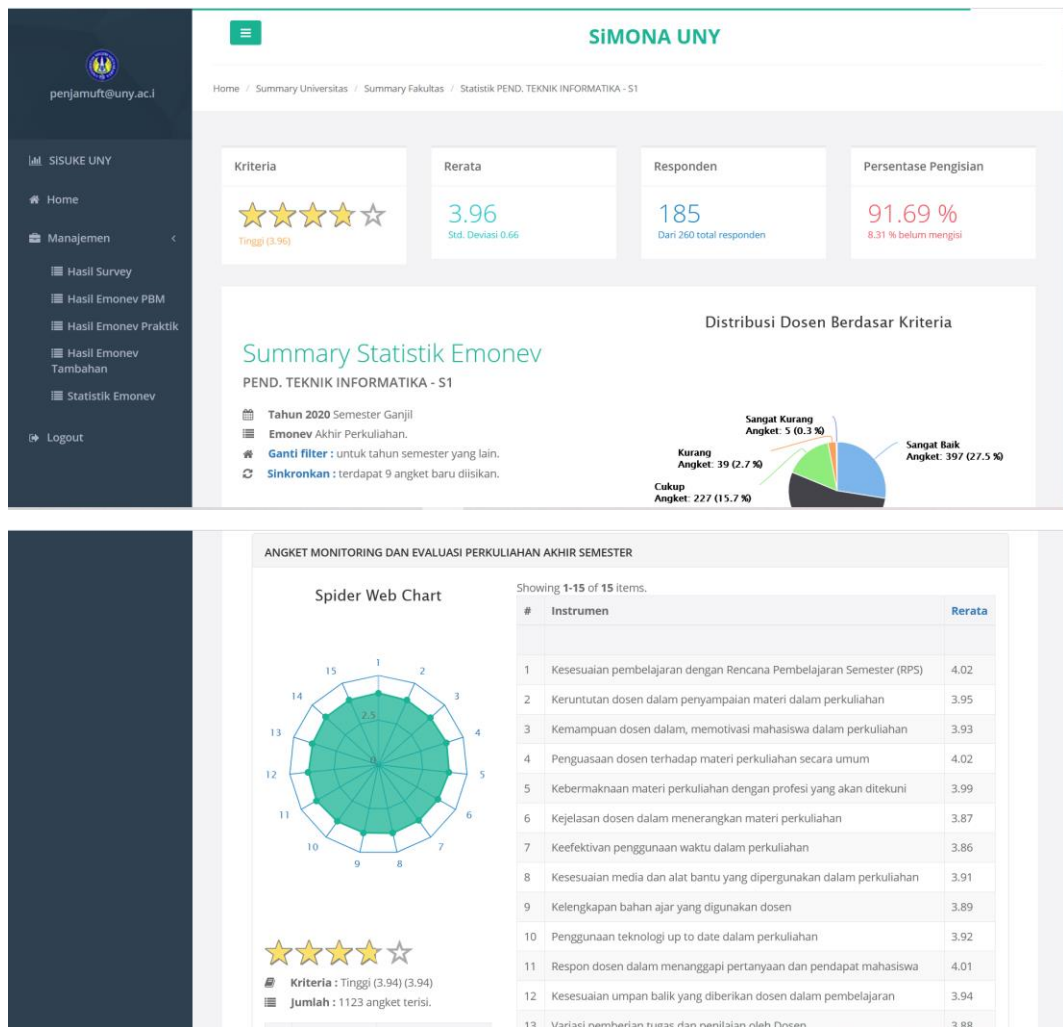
penjamuft@uny.ac.i

SISUKE UNY
Home
Manajemen
Hasil Survey
Hasil Emonev PBM
Hasil Emonev Praktik
Hasil Emonev Tambahan
Statistik Emonev
Logout

SiMONA UNY

Home / Summary Universitas / Summary Fakultas / Statistik PEND. TEKNIK INFORMATIKA - S1

Kriteria
★★★★☆
Tinggi (3.96)

Rerata
3.96
Std. Deviasi 0.66

Responden
185
Dari 260 total responden

Persentase Pengisian
91.69 %
8.31 % belum mengisi

Summary Statistik Emonev
PEND. TEKNIK INFORMATIKA - S1

Tahun 2020 Semester Ganjil
Emonev Akhir Perkuliahan.
Ganti filter : untuk tahun semester yang lain.
Sinkronkan : terdapat 9 angket baru diisikan.

Distribusi Dosen Berdasar Kriteria

Sangat Kurang
Angket: 5 (0.3 %)
Kurang
Angket: 39 (2.7 %)
Cukup
Angket: 227 (15.7 %)
Sangat Baik
Angket: 397 (27.5 %)

ANGKET MONITORING DAN EVALUASI PERKULIAHAN AKHIR SEMESTER

Spider Web Chart

1 2 3 4 5 6 7 8 9 10 11 12 13 14 15
2.5
0

★★★★☆
Kriteria : Tinggi (3.94) (3.94)
Jumlah : 1123 angket terisi.

Showing 1-15 of 15 items.

| # | Instrumen | Rerata |
|---|---|---|
| | | |
| 1 | Kesesuaian pembelajaran dengan Rencana Pembelajaran Semester (RPS) | 4.02 |
| 2 | Keruntutan dosen dalam penyampaian materi dalam perkuliahan | 3.95 |
| 3 | Kemampuan dosen dalam, memotivasi mahasiswa dalam perkuliahan | 3.93 |
| 4 | Penguasaan dosen terhadap materi perkuliahan secara umum | 4.02 |
| 5 | Kebermaknaan materi perkuliahan dengan profesi yang akan ditekuni | 3.99 |
| 6 | Kejelasan dosen dalam menerangkan materi perkuliahan | 3.87 |
| 7 | Keefektivan penggunaan waktu dalam perkuliahan | 3.86 |
| 8 | Kesesuaian media dan alat bantu yang dipergunakan dalam perkuliahan | 3.91 |
| 9 | Kelengkapan bahan ajar yang digunakan dosen | 3.89 |
| 10 | Penggunaan teknologi up to date dalam perkuliahan | 3.92 |
| 11 | Respon dosen dalam menanggapi pertanyaan dan pendapat mahasiswa | 4.01 |
| 12 | Kesesuaian umpan balik yang diberikan dosen dalam pembelajaran | 3.94 |
| 13 | Variasi pemberian tugas dan penilaian oleh Dosen | 3.88 |